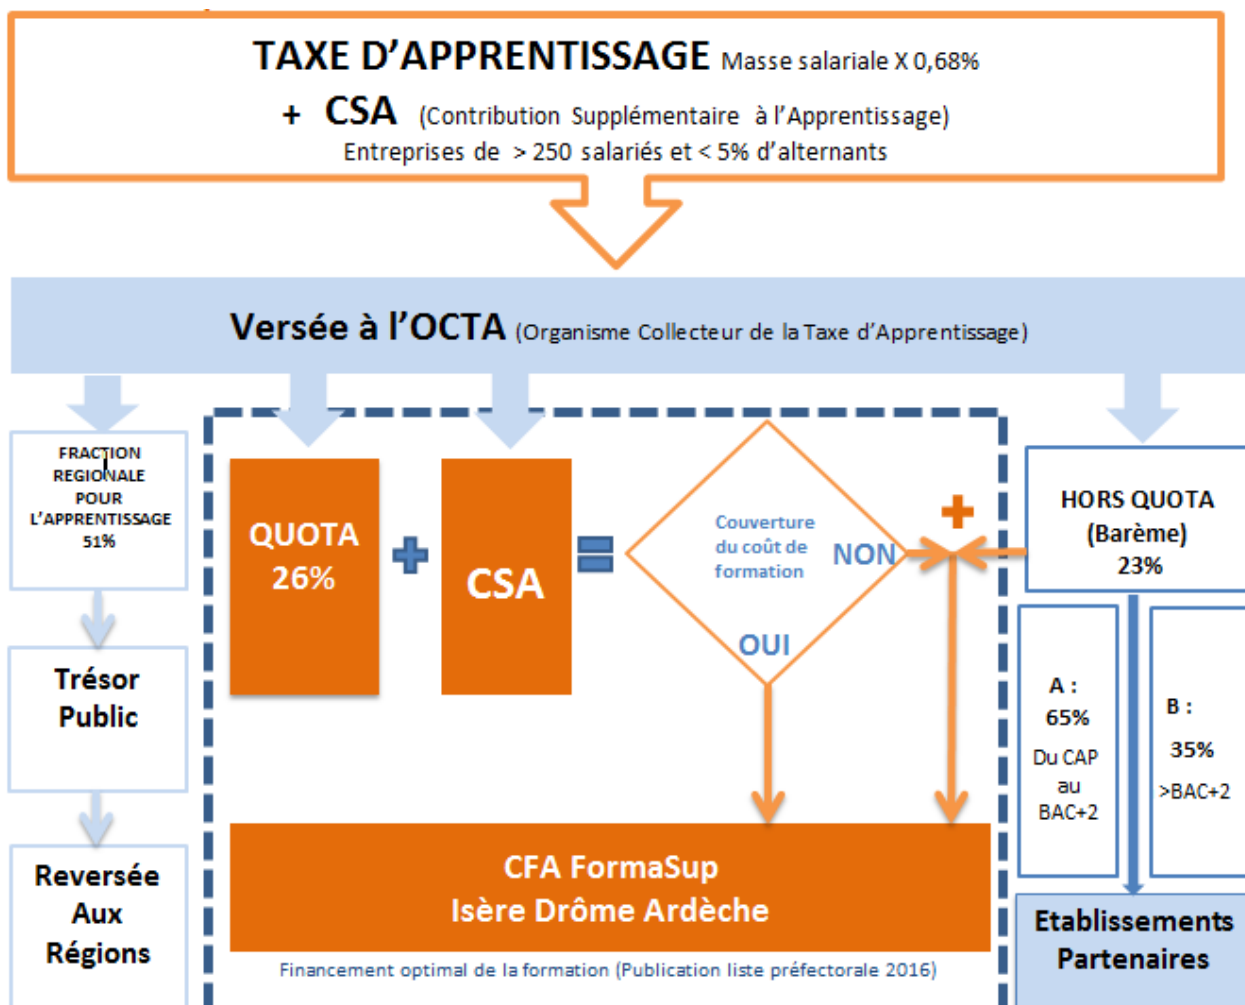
TAXE D'APPRENTISSAGE Masse salariale X 0,68%

+ CSA (Contribution Supplémentaire à l'Apprentissage)

Entreprises de > 250 salariés et < 5% d'alternants

Versée à l'OCTA (Organisme Collecteur de la Taxe d'Apprentissage)

FRACTION REGIONALE POUR L'APPRENTISSAGE 51%

Trésor Public

Reversée Aux Régions

QUOTA 26%

+

CSA

=

Couverture du coût de formation

NON

OUI

+

HORS QUOTA (Barème) 23%

A : 65% Du CAP au BAC+2

B : 35% >BAC+2

CFA FormaSup Isère Drôme Ardèche

Financement optimal de la formation (Publication liste préfectorale 2016)

Etablissements Partenaires